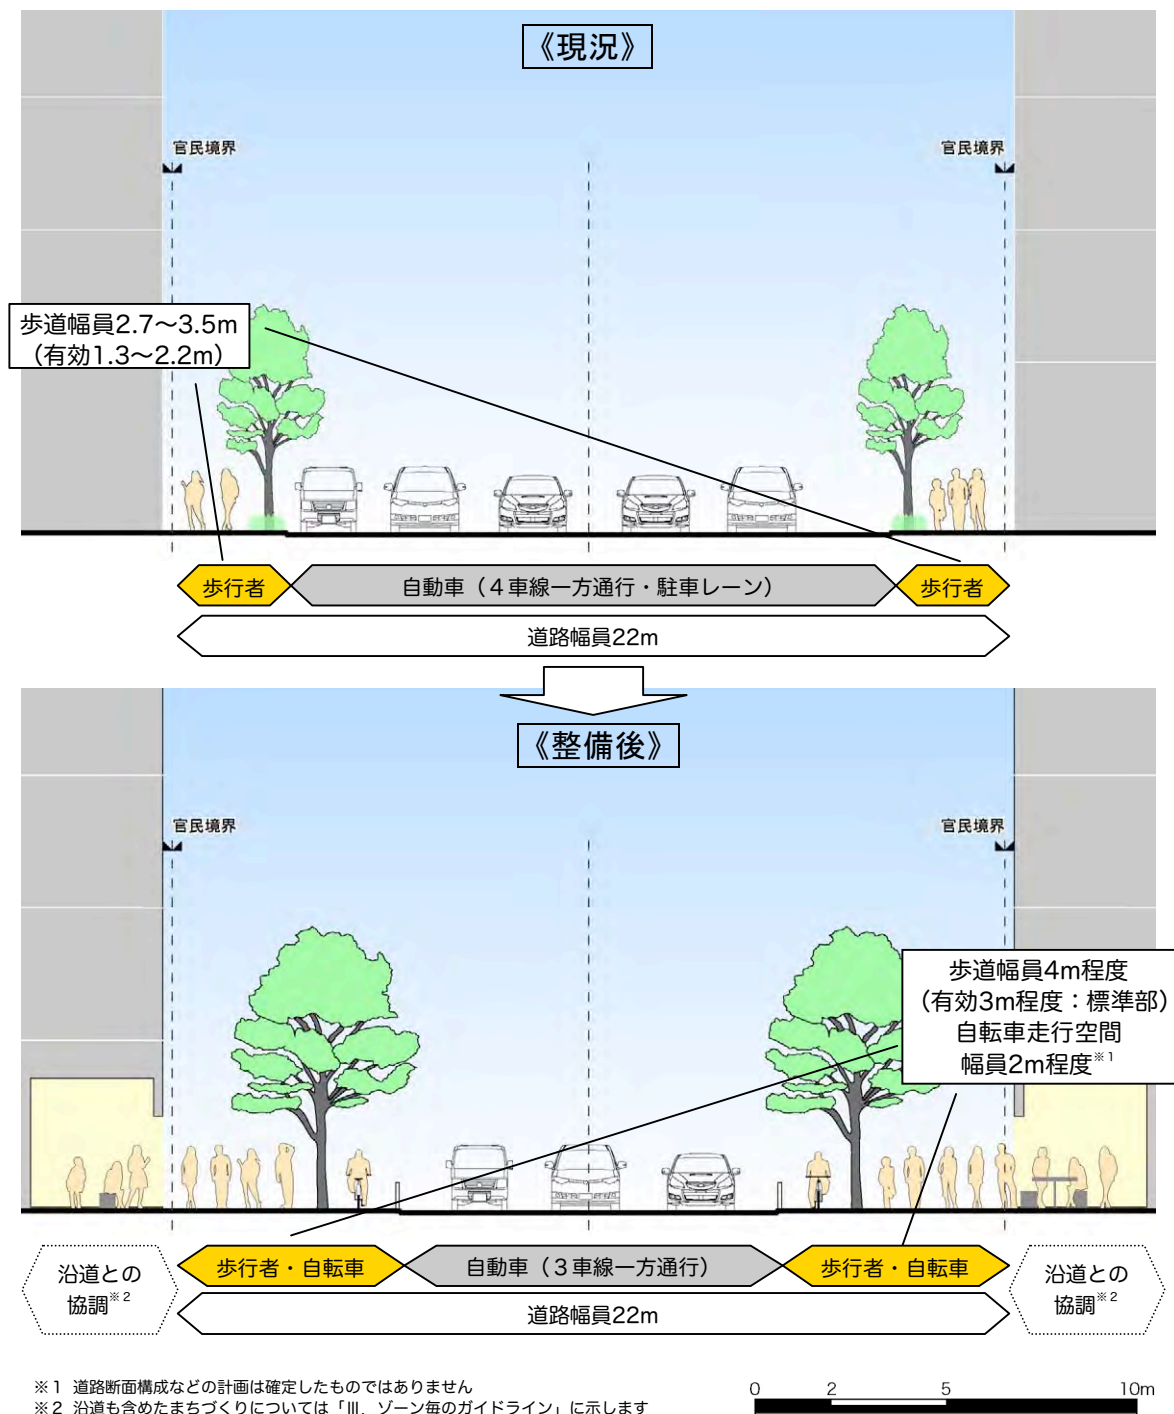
《現況》

官民境界

官民境界

歩道幅員2.7～3.5m
（有効1.3～2.2m）

歩行者

自動車（４車線一方通行・駐車レーン）

歩行者

道路幅員22m

《整備後》

官民境界

官民境界

歩道幅員4m程度
（有効3m程度：標準部）
自転車走行空間
幅員2m程度※1

沿道との協調※2

歩行者・自転車

自動車（３車線一方通行）

歩行者・自転車

沿道との協調※2

道路幅員22m

※1 道路断面構成などの計画は確定したものではありません
※2 沿道も含めたまちづくりについては「Ⅲ．ゾーン毎のガイドライン」に示します

0 2 5 10m